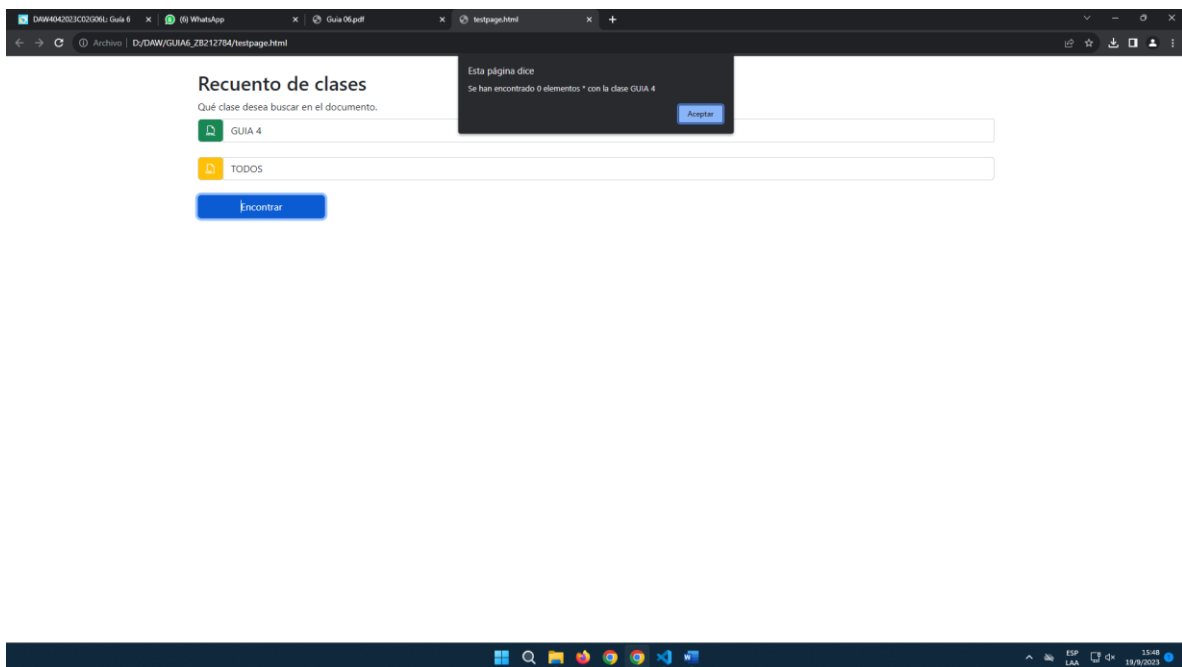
DAW4042023C02G06L: Guía 6 ×
(6) WhatsApp ×
Guia 06.pdf ×
testpage.html ×
+

Archivo | D:/DAW/GUIA6_ZB212784/testpage.html

Recuento de clases
Qué clase desea buscar en el documento.

GUIA 4

TODOS

Encontrar

Esta página dice
Se han encontrado 0 elementos * con la clase GUIA 4
Aceptar

ESP
LAA
15:48
19/9/2023